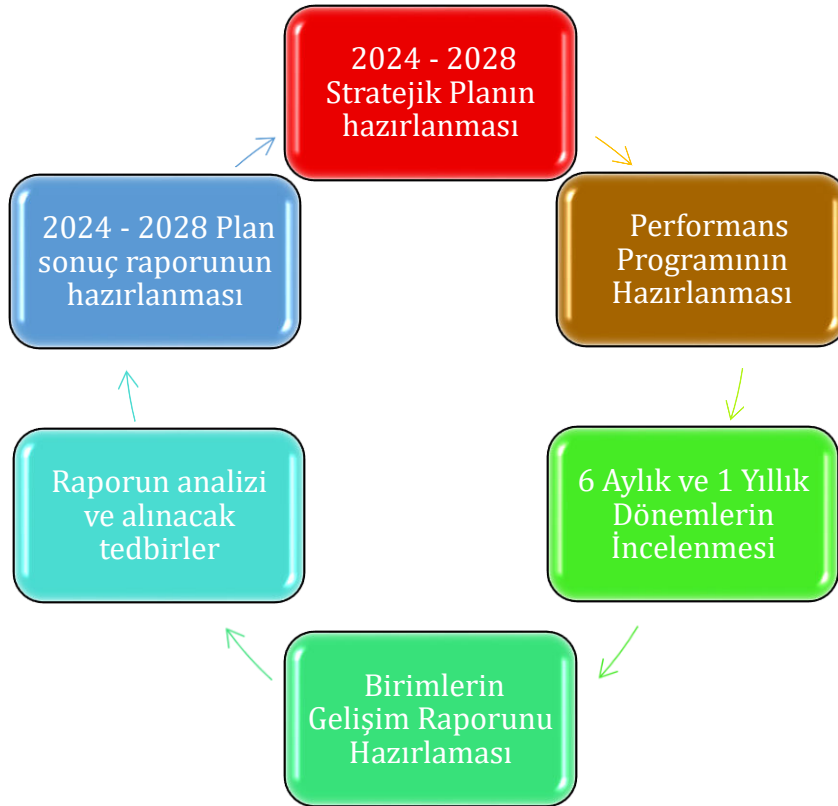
2024 - 2028 Stratejik Planın hazırlanması

Performans Programının Hazırlanması

6 Aylık ve 1 Yıllık Dönemlerin İncelenmesi

Birimlerin Gelişim Raporunu Hazırlaması

Raporun analizi ve alınacak tedbirler

2024 - 2028 Plan sonuç raporunun hazırlanması